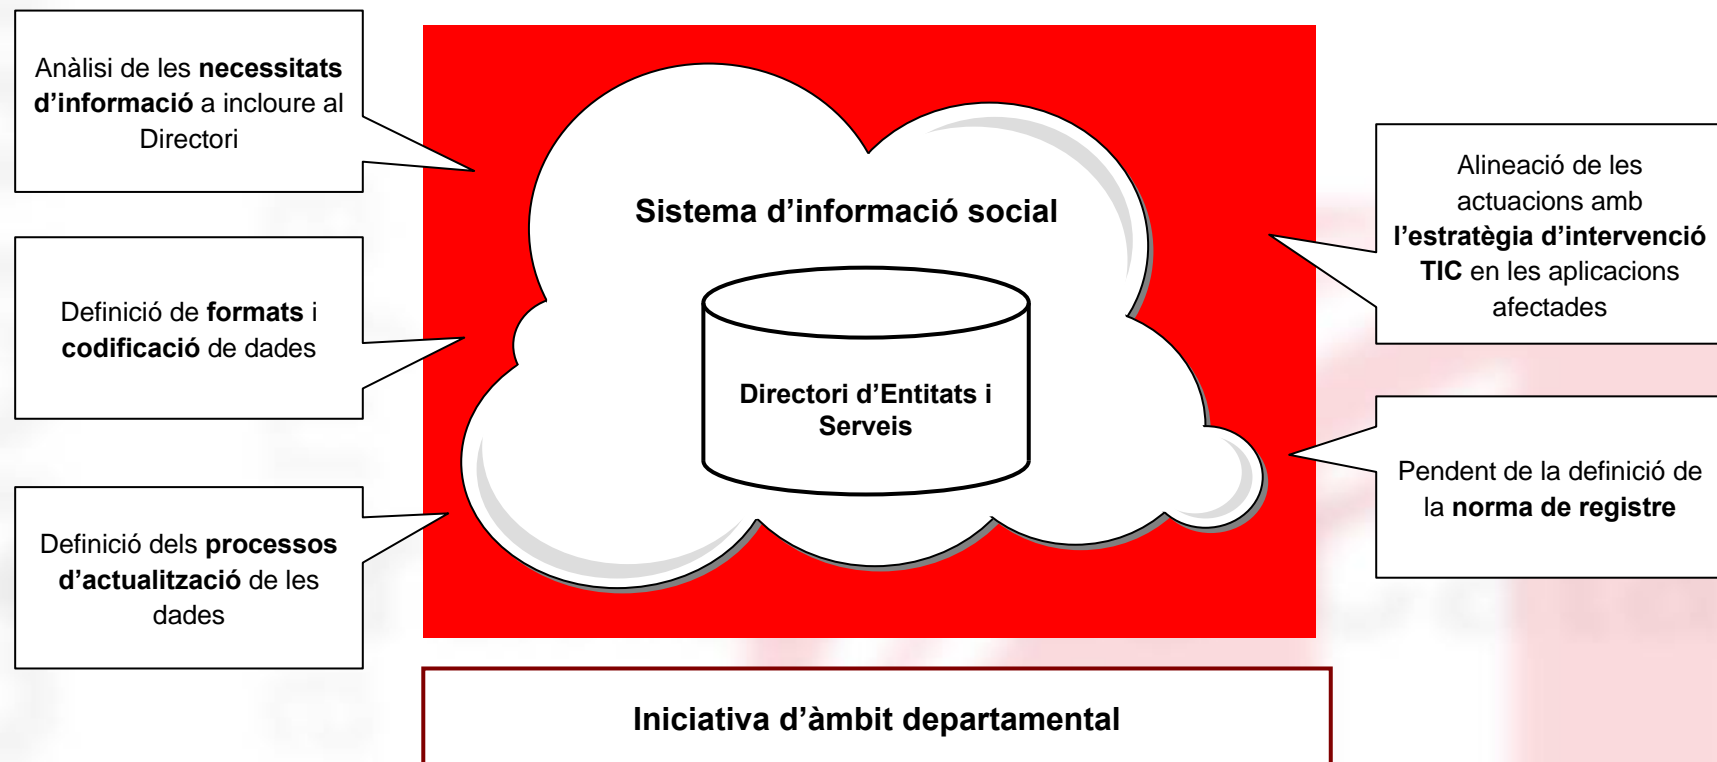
Anàlisi de les **necessitats d'informació** a incloure al Directori

Definició de **formats** i **codificació** de dades

Definició dels **processos d'actualització** de les dades

Sistema d'informació social

Directori d'Entitats i Serveis

Alineació de les actuacions amb **l'estratègia d'intervenció TIC** en les aplicacions afectades

Pendent de la definició de la **norma de registre**

Iniciativa d'àmbit departamental